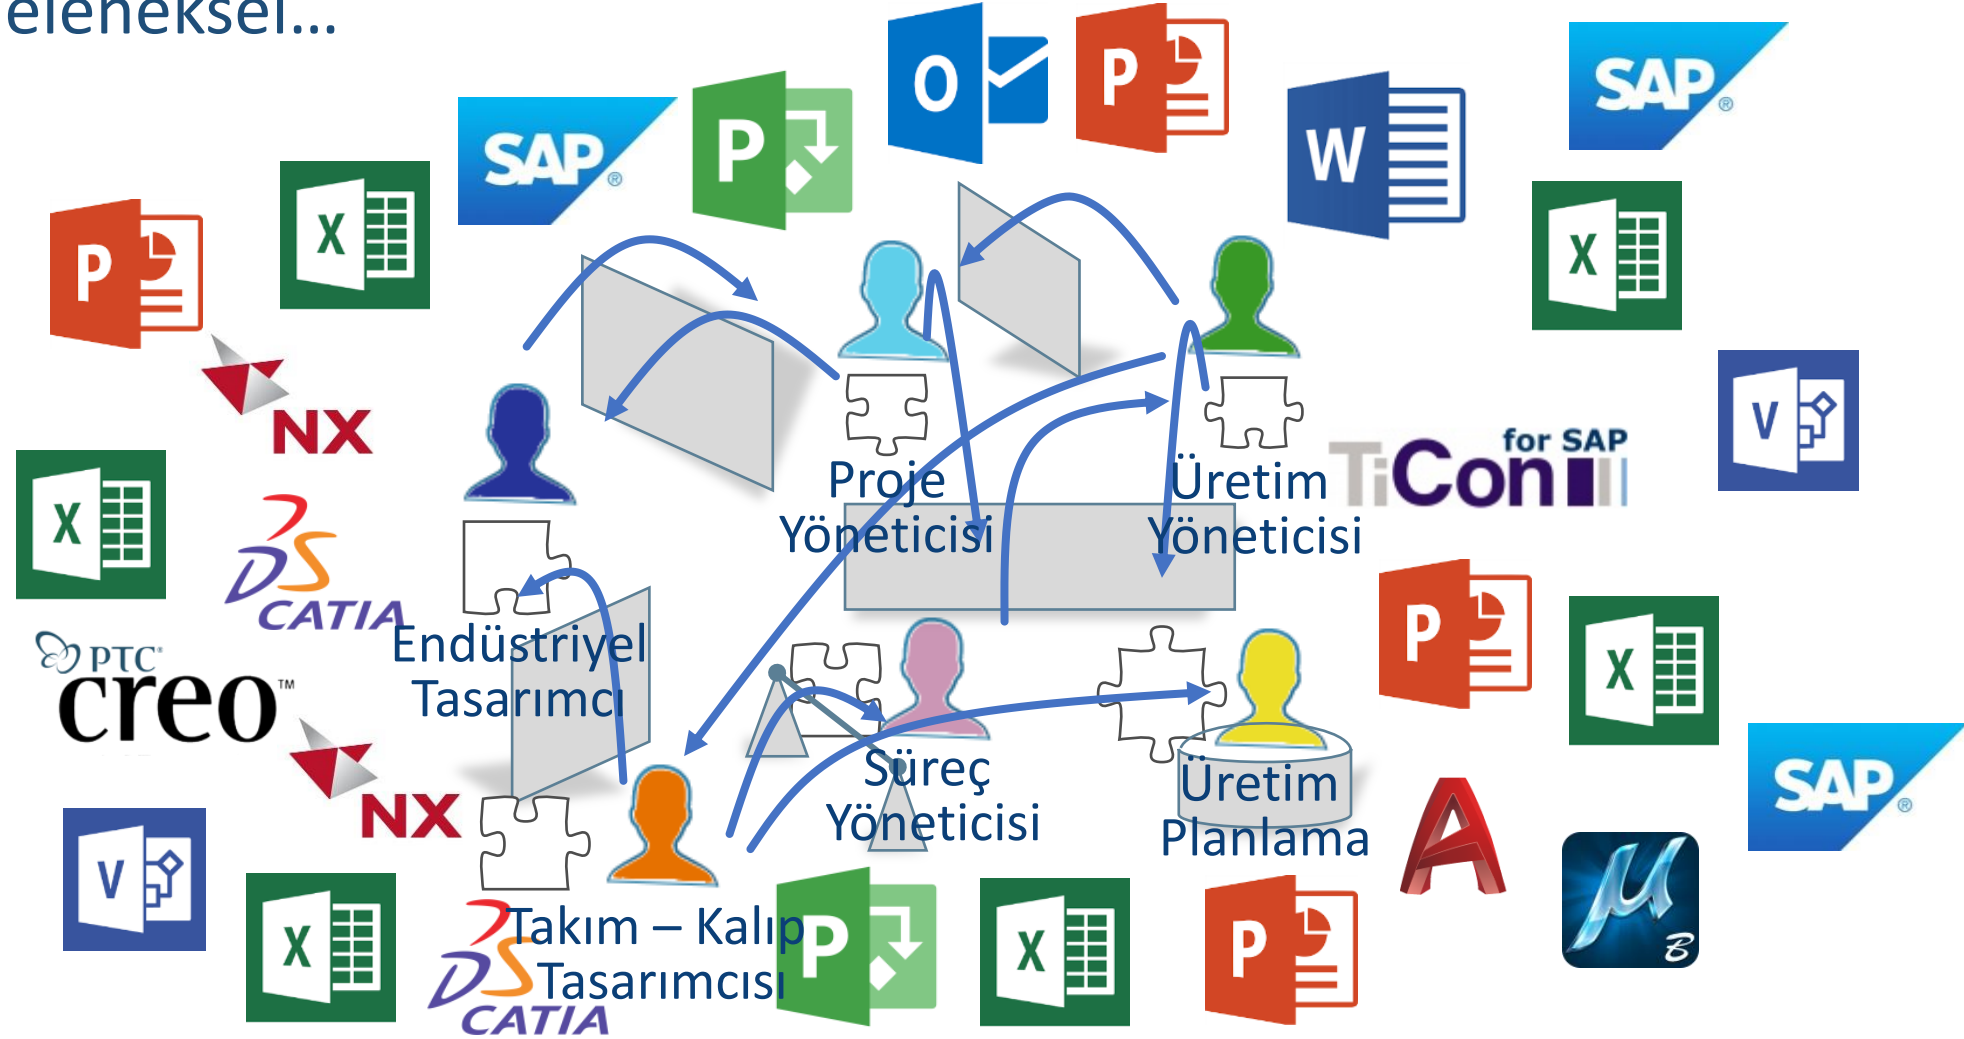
eleneksel...

SAP
P
O
P
W
SAP
X
P
X
NX
Proje Yöneticisi
Üretim Yöneticisi
for SAP
TiCon
V
X
CATIA
Endüstriyel Tasarımcı
PTC
creo™
NX
Süreç Yöneticisi
Üretim Planlama
P
X
SAP
V
X
Takım – Kalıp Tasarımcısı
CATIA
P
X
P
A
B